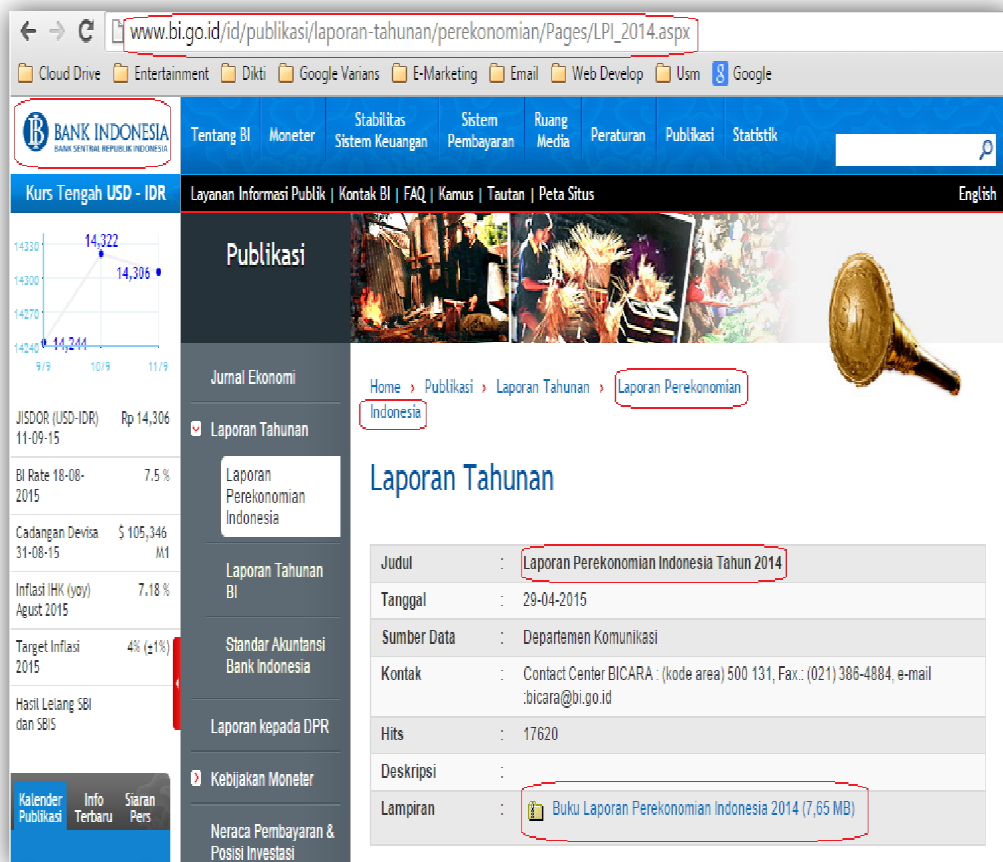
www.bi.go.id/id/publikasi/laporan-tahunan/perekonomian/Pages/LPI_2014.aspx

Cloud Drive | Entertainment | Dikti | Google Varians | E-Marketing | Email | Web Develop | Usm | Google

BANK INDONESIA
BANK SENTRAL REPUBLIK INDONESIA

Tentang BI | Moneter | Stabilitas Sistem Keuangan | Sistem Pembayaran | Ruang Media | Peraturan | Publikasi | Statistik

Kurs Tengah USD - IDR

Layanan Informasi Publik | Kontak BI | FAQ | Kamus | Tautan | Peta Situs

English

14330
14300
14270
14240
14,322
14,306
14,244
9/9
10/9
11/9

Publikasi

Jurnal Ekonomi

Laporan Tahunan

Laporan Perekonomian Indonesia

Laporan Tahunan BI

Standar Akuntansi Bank Indonesia

Laporan kepada DPR

Kebijakan Moneter

Neraca Pembayaran & Posisi Investasi

JISDOR (USD-IDR) 11-09-15 Rp 14,306

BI Rate 18-08-2015 7.5 %

Cadangan Devisa 31-08-15 $ 105,346 M1

Inflasi IHK (yoy) Agust 2015 7.18 %

Target Inflasi 2015 4% (±1%)

Hasil Lelang SBI dan SBIS

Kalender Publikasi | Info Terbaru | Siaran Pers

Home › Publikasi › Laporan Tahunan › Laporan Perekonomian Indonesia

Laporan Tahunan

| Judul | : | Laporan Perekonomian Indonesia Tahun 2014 |
|---|---|---|
| Tanggal | : | 29-04-2015 |
| Sumber Data | : | Departemen Komunikasi |
| Kontak | : | Contact Center BICARA : (kode area) 500 131, Fax.: (021) 386-4884, e-mail :bicara@bi.go.id |
| Hits | : | 17620 |
| Deskripsi | : | |
| Lampiran | : | Buku Laporan Perekonomian Indonesia 2014 (7,65 MB) |